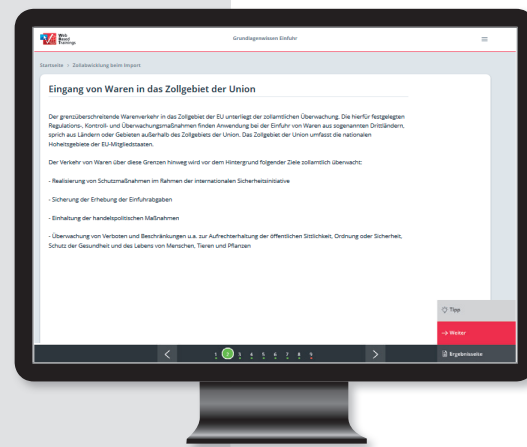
Web Based Trainings

Grundlagenwissen Einfuhr

Startseite > Zollabwicklung beim Import

Eingang von Waren in das Zollgebiet der Union

Der grenzüberschreitende Warenverkehr in das Zollgebiet der EU unterliegt der zollamtlichen Überwachung. Die hierfür festgelegten Regulations-, Kontroll- und Überwachungsmaßnahmen finden Anwendung bei der Einfuhr von Waren aus sogenannten Drittländern, sprich aus Ländern oder Gebieten außerhalb des Zollgebiets der Union. Das Zollgebiet der Union umfasst die nationalen Hoheitsgebiete der EU-Mitgliedstaaten.

Der Verkehr von Waren über diese Grenzen hinweg wird vor dem Hintergrund folgender Ziele zollamtlich überwacht:

- Realisierung von Schutzmaßnahmen im Rahmen der internationalen Sicherheitsinitiative

- Sicherung der Erhebung der Einfuhrabgaben

- Einhaltung der handelspolitischen Maßnahmen

- Überwachung von Verboten und Beschränkungen u.a. zur Aufrechterhaltung der öffentlichen Sittlichkeit, Ordnung oder Sicherheit, Schutz der Gesundheit und des Lebens von Menschen, Tieren und Pflanzen

Tipp

→ Weiter

Ergebnisseite

1 2 3 4 5 6 7 8 9